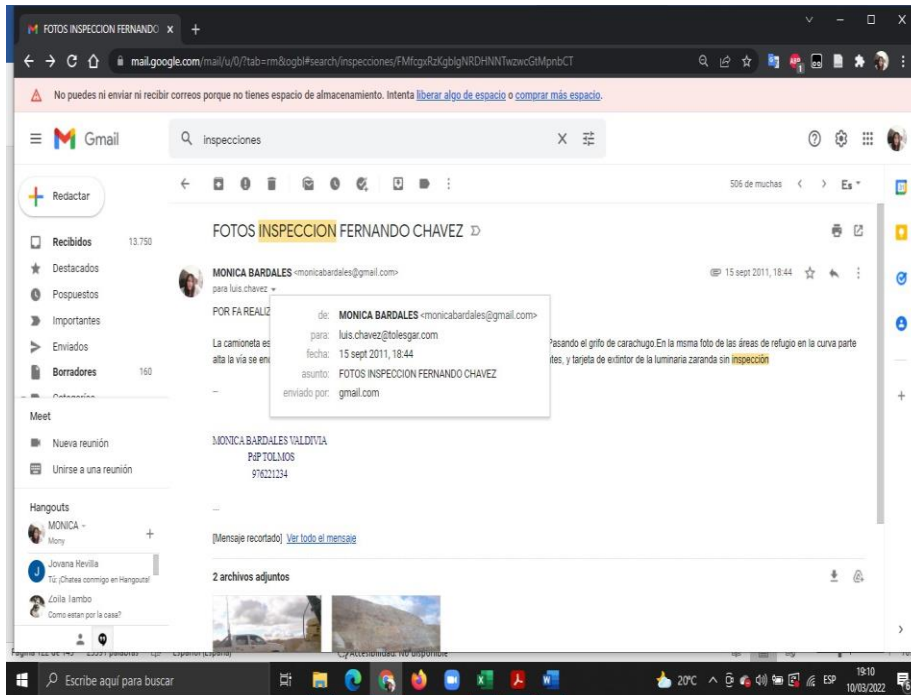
FOTOS INSPECCION FERNANDO ×

mail.google.com/mail/u/0/?tab=rm&ogbl#search/inspecciones/FMfcgxRzKgblgNRDHNNTwzwcGtMpnbCT

No puedes ni enviar ni recibir correos porque no tienes espacio de almacenamiento. Intenta liberar algo de espacio o comprar más espacio.

Gmail

inspecciones

Redactar

Recibidos 13.750
Destacados
Pospuestos
Importantes
Enviados
Borradores 160

Meet
Nueva reunión
Unirse a una reunión

Hangouts
MONICA -
Mony
Jovana Hevilla
Tú: ¡Chatea conmigo en Hangouts!
Zoila Iambo
Como estan por la casa?

506 de muchas

FOTOS INSPECCION FERNANDO CHAVEZ

MONICA BARDALES <monicabardales@gmail.com>
para luis.chavez
15 sept 2011, 18:44

POR FA REALIZ

La camioneta es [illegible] Pasando el grifo de carachugo.En la msma foto de las áreas de refugio en la curva parte alta la vía se en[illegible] tes, y tarjeta de extintor de la luminaria zaranda sin inspección

de: MONICA BARDALES <monicabardales@gmail.com>
para: luis.chavez@tolesgar.com
fecha: 15 sept 2011, 18:44
asunto: FOTOS INSPECCION FERNANDO CHAVEZ
enviado por: gmail.com

--

MONICA BARDALES VALDIVIA
PdP TOLMOS
976221234

...

[Mensaje recortado] Ver todo el mensaje

2 archivos adjuntos

Escribe aquí para buscar

20°C ESP 19:10 10/03/2022